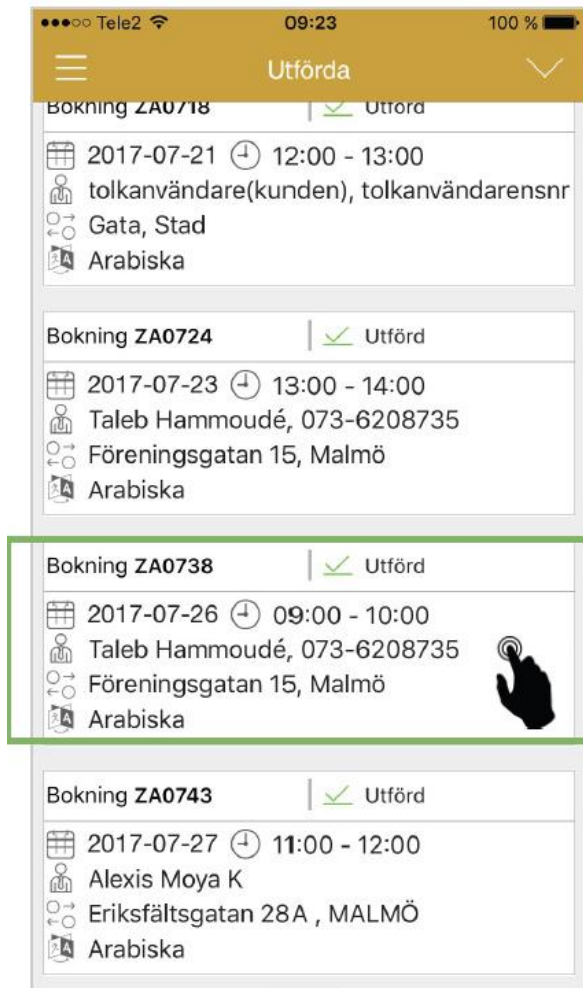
Tele2 09:23 100 %

Utförda

Bokning ZA0718 Utförd

2017-07-21 12:00 - 13:00
tolkanvändare(kunden), tolkanvändarensnr
Gata, Stad
Arabiska

Bokning ZA0724 Utförd

2017-07-23 13:00 - 14:00
Taleb Hammoudé, 073-6208735
Föreningsgatan 15, Malmö
Arabiska

Bokning ZA0738 Utförd

2017-07-26 09:00 - 10:00
Taleb Hammoudé, 073-6208735
Föreningsgatan 15, Malmö
Arabiska

Bokning ZA0743 Utförd

2017-07-27 11:00 - 12:00
Alexis Moya K
Eriksfältsgatan 28A , MALMÖ
Arabiska